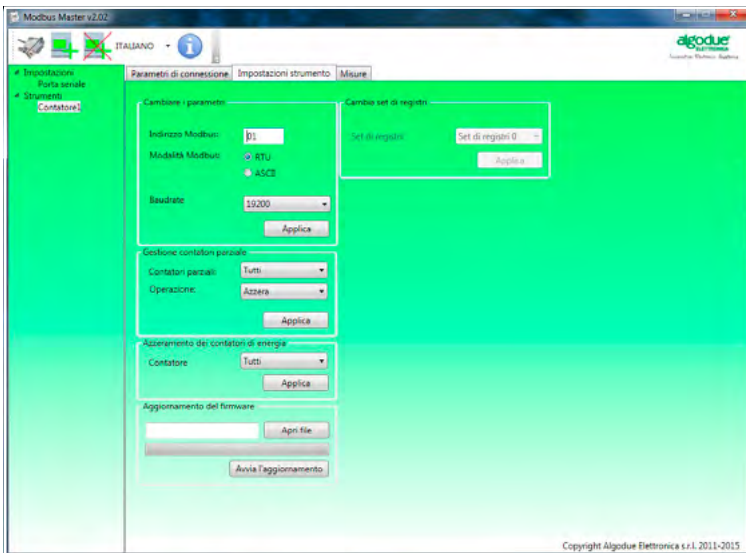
Modbus Master v2.02

ITALIANO

algodue ELETTRONICA

Impostazioni
Porta seriale
Strumenti
Contatore1

Parametri di connessione | Impostazioni strumento | Misure

Cambiare i parametri

Indirizzo Modbus: 01

Modalità Modbus: RTU ASCII

Baudrate 19200

Applica

Cambia set di registri

Set di registri Set di registri 0

Applica

Gestione contatori parziali

Contatori parziali: Tutti

Operazione: Azzera

Applica

Azzeramento dei contatori di energia

Contatore Tutti

Applica

Aggiornamento del firmware

Apri file

Avvia l'aggiornamento

Copyright Algodue Elettronica s.r.l. 2011-2015